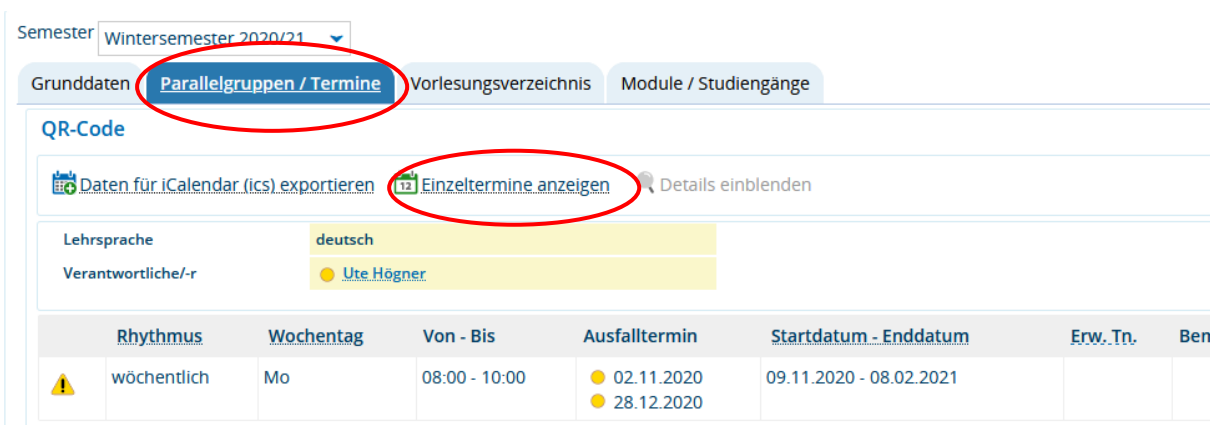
Semester Wintersemester 2020/21

Grunddaten | Parallelgruppen / Termine | Vorlesungsverzeichnis | Module / Studiengänge

QR-Code

Daten für iCalendar (ics) exportieren  Einzeltermine anzeigen  Details einblenden

| Lehrsprache | deutsch |
|---|---|
| Verantwortliche/-r | Ute Högner |

| | Rhythmus | Wochentag | Von - Bis | Ausfalltermin | Startdatum - Enddatum | Erw. Tn. | Ben |
|---|---|---|---|---|---|---|---|
| | wöchentlich | Mo | 08:00 - 10:00 | 02.11.2020 28.12.2020 | 09.11.2020 - 08.02.2021 | | |